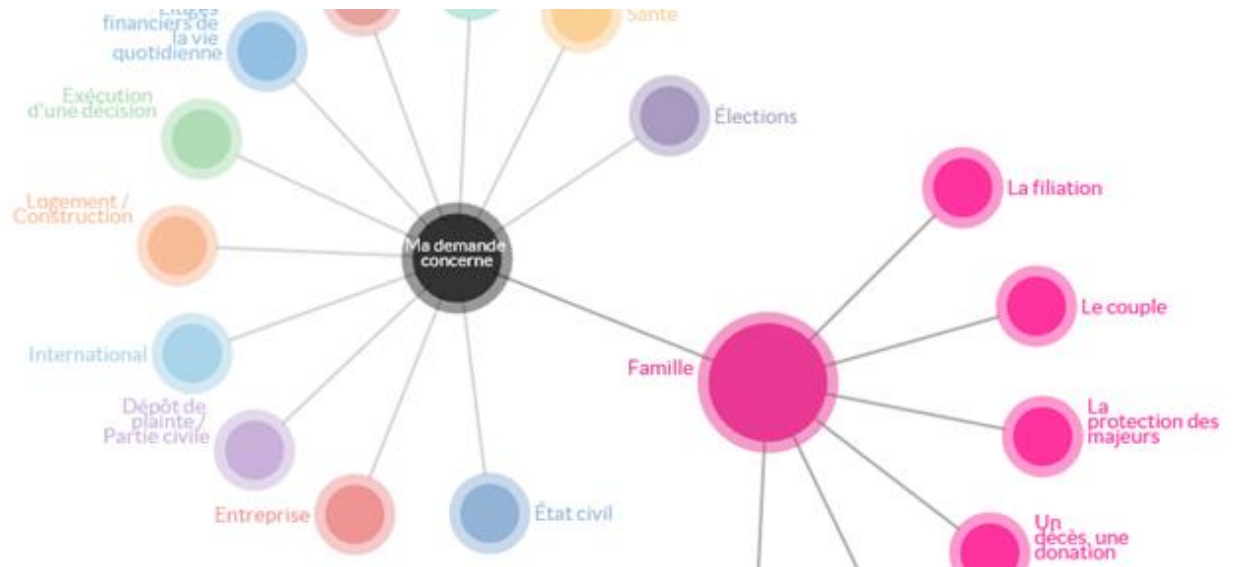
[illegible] financiers de la vie quotidienne

Santé

Exécution d'une décision

Élections

Logement / Construction

Ma demande concerne

La filiation

Le couple

International

Famille

Dépôt de plainte / Partie civile

La protection des majeurs

Entreprise

État civil

Un décès, une donation